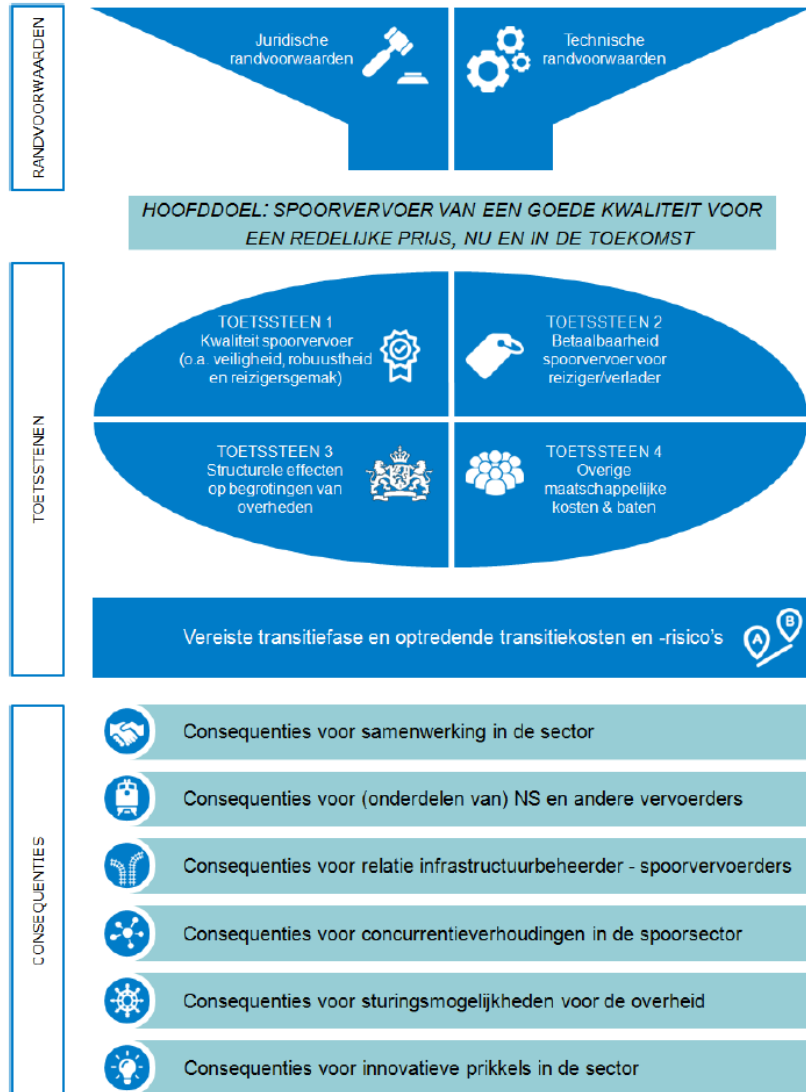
RANDVOORWAARDEN

Juridische randvoorwaarden

Technische randvoorwaarden

HOOFDDOEL: SPOORVERVOER VAN EEN GOEDE KWALITEIT VOOR EEN REDELIJKE PRIJS, NU EN IN DE TOEKOMST

TOETSSTENEN

TOETSSTEEN 1
Kwaliteit spoorvervoer (o.a. veiligheid, robuustheid en reizigersgemak)

TOETSSTEEN 2
Betaalbaarheid spoorvervoer voor reiziger/verlader

TOETSSTEEN 3
Structurele effecten op begrotingen van overheden

TOETSSTEEN 4
Overige maatschappelijke kosten & baten

Vereiste transitiefase en optredende transitiekosten en -risico's

A B

CONSEQUENTIES

Consequenties voor samenwerking in de sector

Consequenties voor (onderdelen van) NS en andere vervoerders

Consequenties voor relatie infrastructuurbeheerder - spoorvervoerders

Consequenties voor concurrentieverhoudingen in de spoorsector

Consequenties voor sturingsmogelijkheden voor de overheid

Consequenties voor innovatieve prikkels in de sector